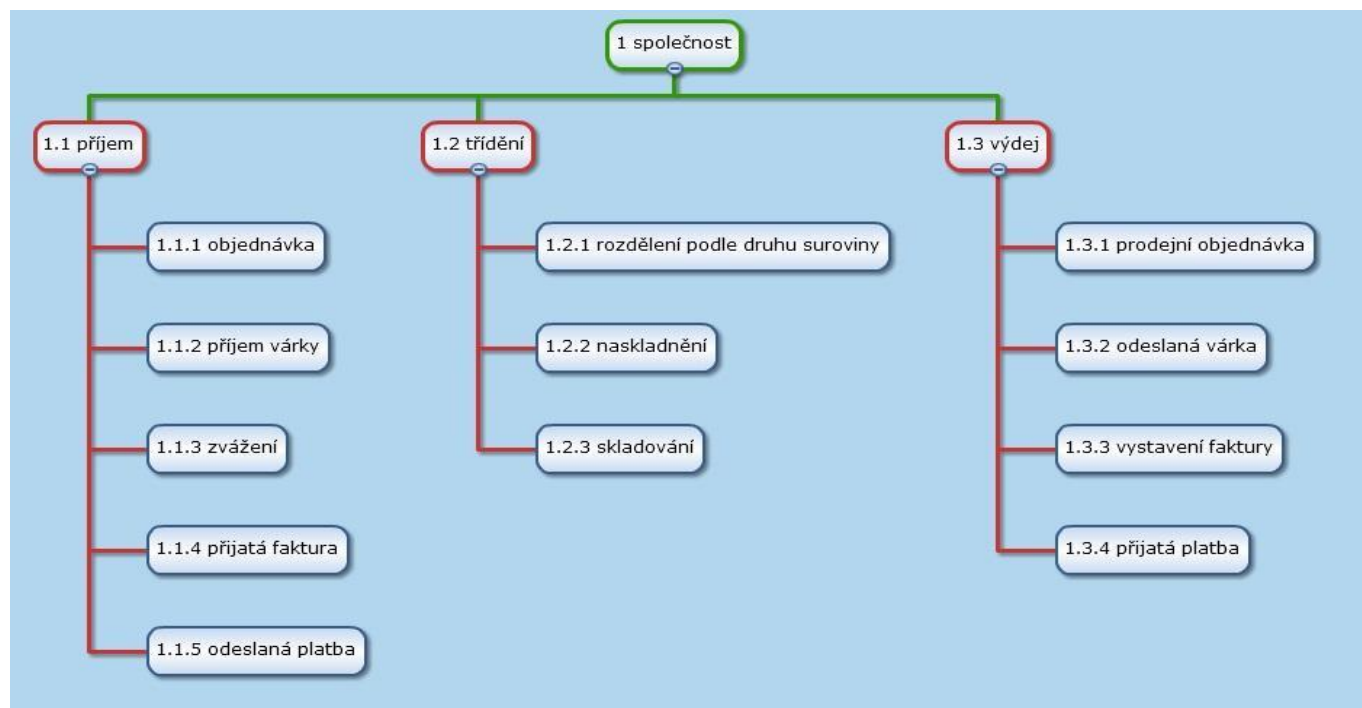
1 společnost

1.1 příjem

1.1.1 objednávka

1.1.2 příjem várky

1.1.3 zvážení

1.1.4 přijatá faktura

1.1.5 odeslaná platba

1.2 třídění

1.2.1 rozdělení podle druhu suroviny

1.2.2 naskladnění

1.2.3 skladování

1.3 výdej

1.3.1 prodejní objednávka

1.3.2 odeslaná várka

1.3.3 vystavení faktury

1.3.4 přijatá platba